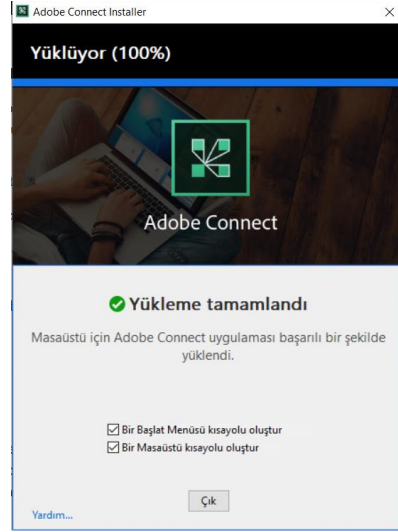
Adobe Connect Installer

×

Yüklüyor (100%)

Adobe Connect

Yükleme tamamlandı

Masaüstü için Adobe Connect uygulaması başarılı bir şekilde yüklendi.

Bir Başlat Menüsü kısayolu oluştur

Bir Masaüstü kısayolu oluştur

Çık

Yardım...